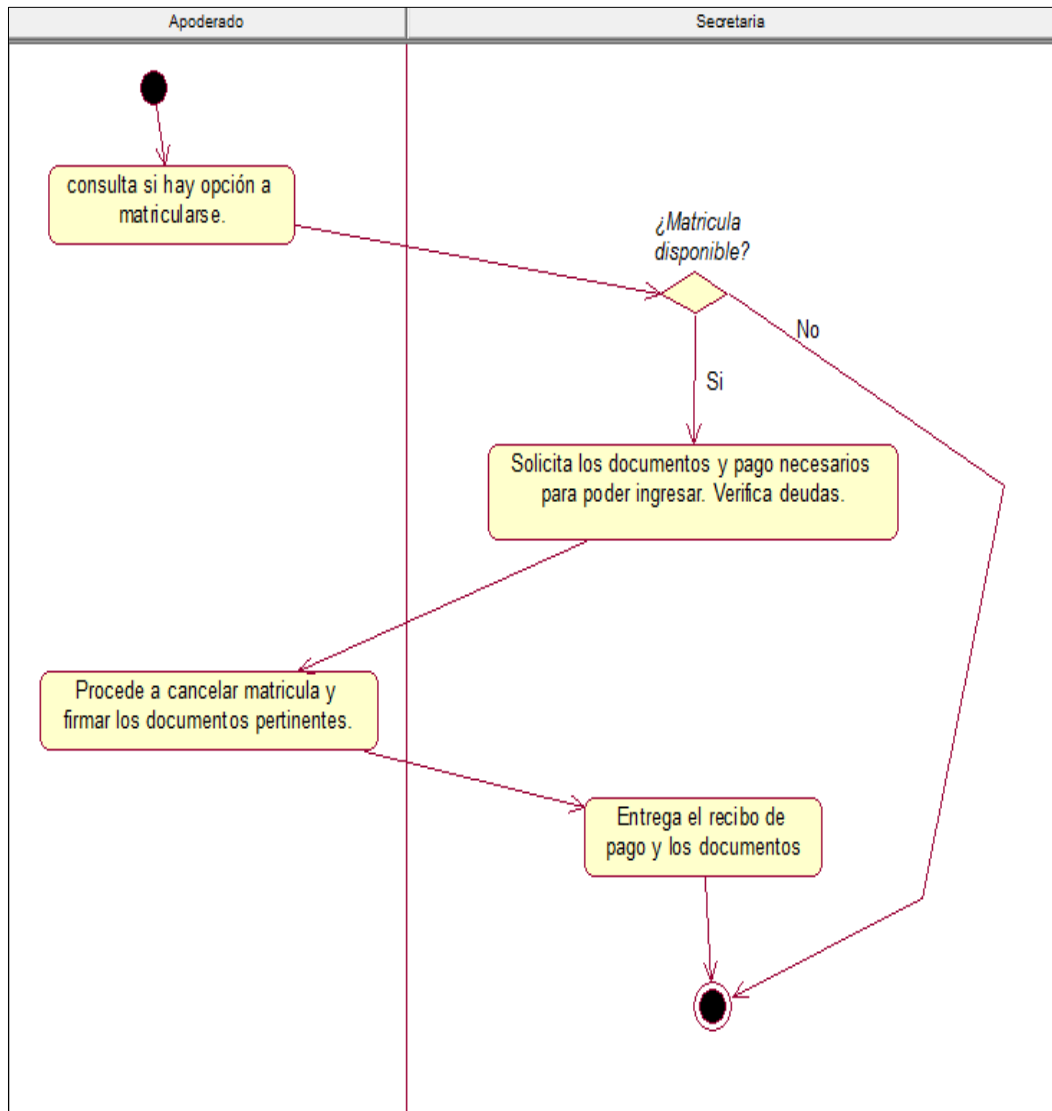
Apoderado

Secretaria

consulta si hay opción a matricularse.

¿Matricula disponible?

No

Si

Solicita los documentos y pago necesarios para poder ingresar. Verifica deudas.

Procede a cancelar matricula y firmar los documentos pertinentes.

Entrega el recibo de pago y los documentos